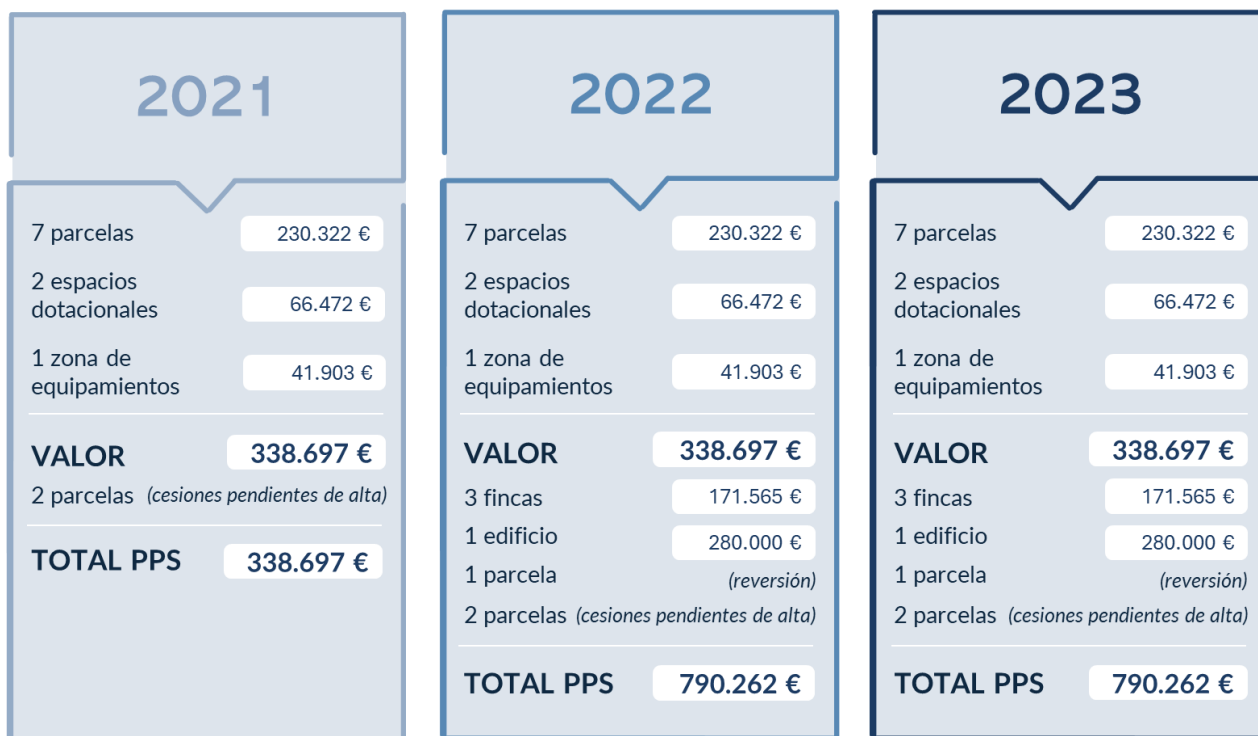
2021

7 parcelas 230.322 €
2 espacios dotacionales 66.472 €
1 zona de equipamientos 41.903 €

VALOR 338.697 €
2 parcelas (cesiones pendientes de alta)

TOTAL PPS 338.697 €

2022

7 parcelas 230.322 €
2 espacios dotacionales 66.472 €
1 zona de equipamientos 41.903 €

VALOR 338.697 €
3 fincas 171.565 €
1 edificio 280.000 €
1 parcela (reversión)
2 parcelas (cesiones pendientes de alta)

TOTAL PPS 790.262 €

2023

7 parcelas 230.322 €
2 espacios dotacionales 66.472 €
1 zona de equipamientos 41.903 €

VALOR 338.697 €
3 fincas 171.565 €
1 edificio 280.000 €
1 parcela (reversión)
2 parcelas (cesiones pendientes de alta)

TOTAL PPS 790.262 €